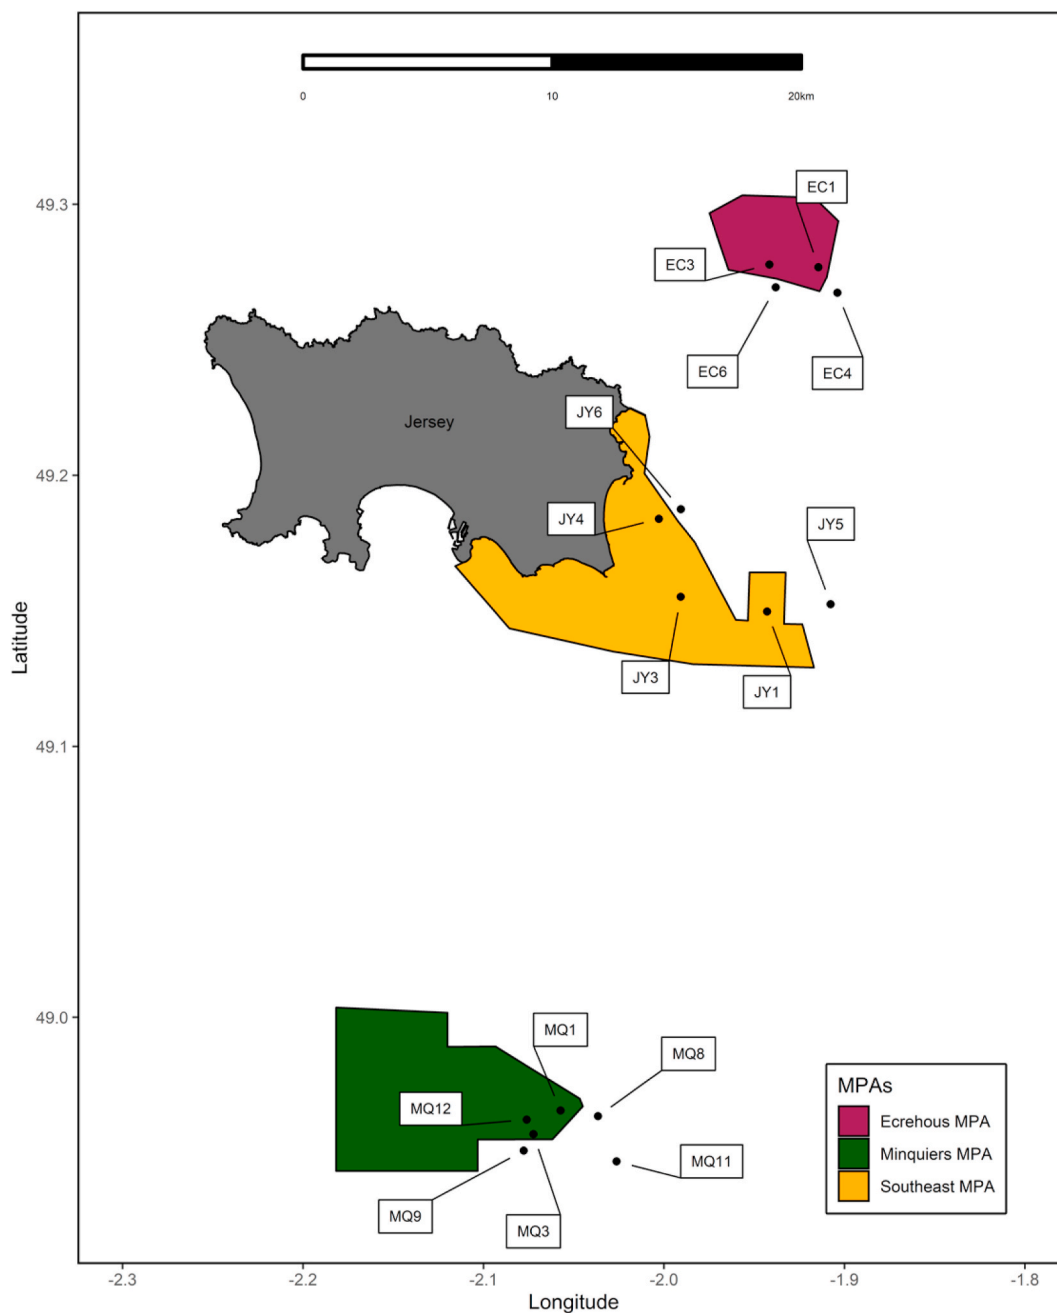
0
10
20km

49.3
49.2
49.1
49.0

Latitude

EC1
EC3
EC6
EC4

Jersey

JY6
JY4
JY5
JY3
JY1

MQ1
MQ8
MQ12
MQ11
MQ9
MQ3

MPAs
Ecrehous MPA
Minquiers MPA
Southeast MPA

-2.3
-2.2
-2.1
-2.0
-1.9
-1.8

Longitude